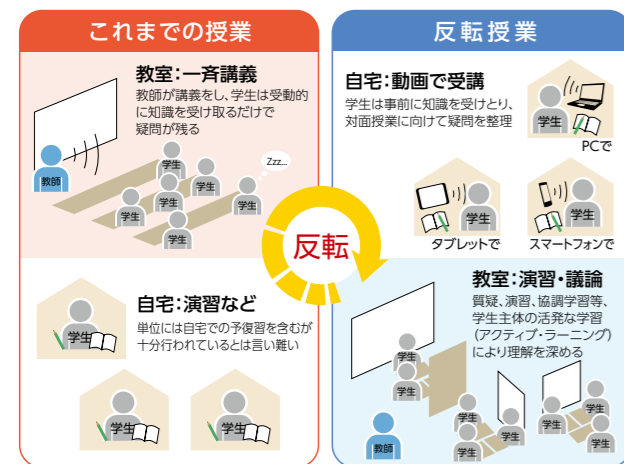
これまでの授業

教室：一斉講義
教師が講義をし、学生は受動的に知識を受け取るだけで疑問が残る

教師
学生
学生
学生
学生
学生
学生
学生
学生
Zzz...

自宅：演習など
単位には自宅での予復習を含むが十分行われているとは言い難い

学生
学生
学生

反転

反転授業

自宅：動画で受講
学生は事前に知識を受けとり、対面授業に向けて疑問を整理

学生
PCで
学生
タブレットで
学生
スマートフォンで

教室：演習・議論
質疑、演習、協調学習等、学生主体の活発な学習（アクティブ・ラーニング）により理解を深める

学生
学生
教師
学生
学生
学生
学生
学生
学生
学生